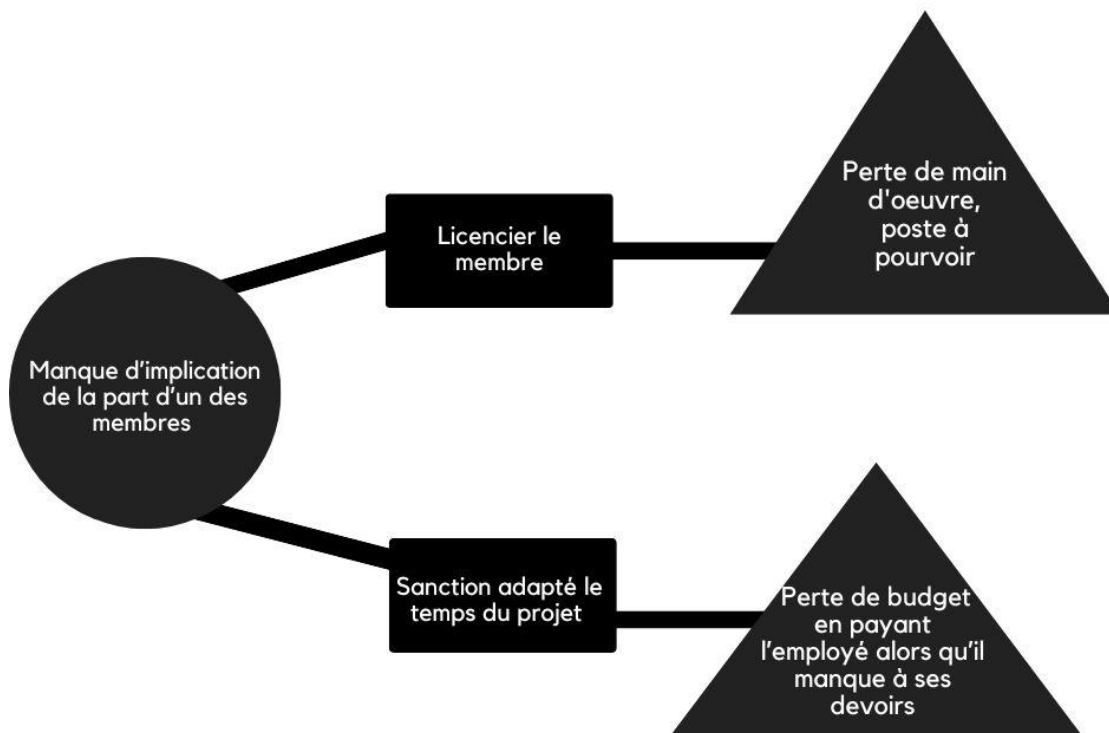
Manque d’implication de la part d’un des membres

Licencier le membre

Perte de main d'oeuvre, poste à pourvoir

Sanction adapté le temps du projet

Perte de budget en payant l’employé alors qu’il manque à ses devoirs